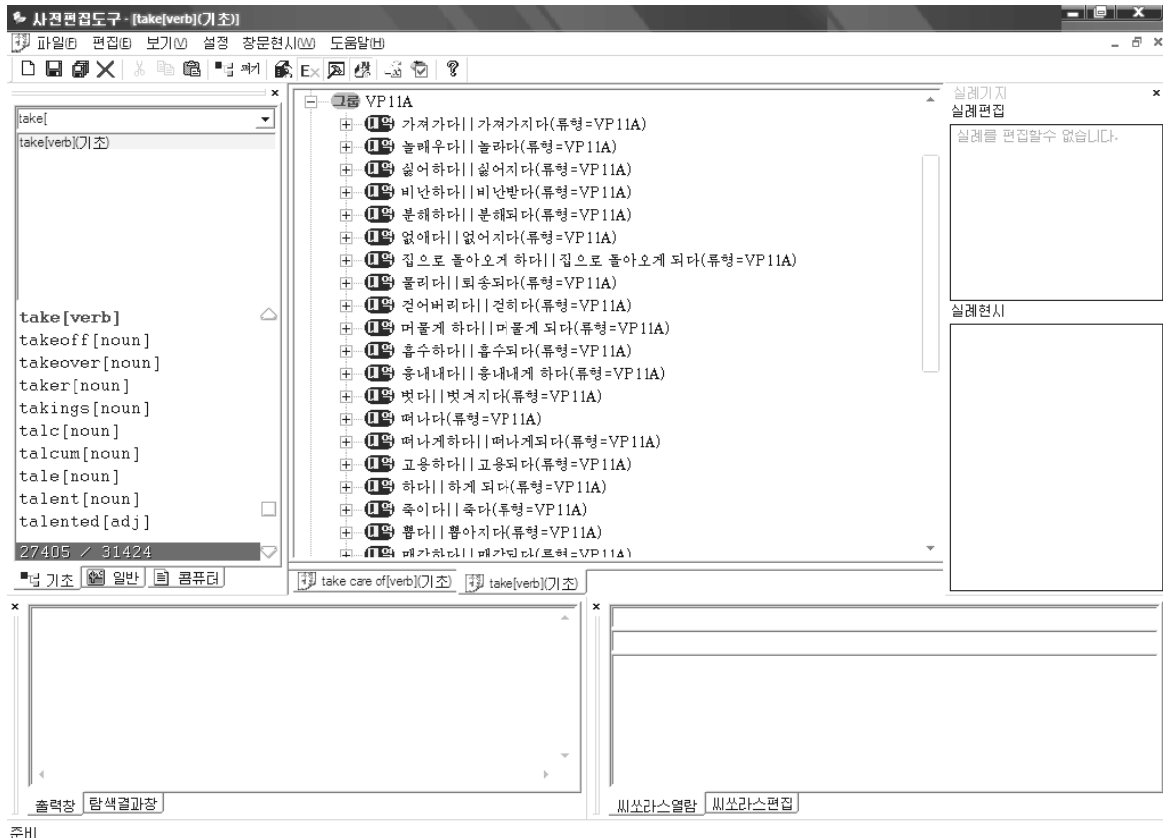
사전편집도구 - [take[verb](기초)]

파일(F) 편집(E) 보기(V) 설정 창문현시(W) 도움말(H)

take[

take[verb](기초)

take[verb]
takeoff[noun]
takeover[noun]
taker[noun]
takings[noun]
talc[noun]
talcum[noun]
tale[noun]
talent[noun]
talented[adj]

27405 / 31424

기초 일반 콤퓨터

그룹 VP11A
역 가져가다||가져가지다(류형=VP11A)
역 놀래우다||놀라다(류형=VP11A)
역 싫어하다||싫어지다(류형=VP11A)
역 비난하다||비난받다(류형=VP11A)
역 분해하다||분해되다(류형=VP11A)
역 없애다||없어지다(류형=VP11A)
역 집으로 돌아오게 하다||집으로 돌아오게 되다(류형=VP11A)
역 물리다||퇴송되다(류형=VP11A)
역 걷어버리다||걷히다(류형=VP11A)
역 머물게 하다||머물게 되다(류형=VP11A)
역 흡수하다||흡수되다(류형=VP11A)
역 흉내내다||흉내내게 하다(류형=VP11A)
역 벗다||벗겨지다(류형=VP11A)
역 떠나다(류형=VP11A)
역 떠나게하다||떠나게되다(류형=VP11A)
역 고용하다||고용되다(류형=VP11A)
역 하다||하게 되다(류형=VP11A)
역 죽이다||죽다(류형=VP11A)
역 뽑다||뽑아지다(류형=VP11A)
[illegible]

take care of[verb](기초) take[verb](기초)

실례기지
실례편집
실례를 편집할수 없습니다.

실례현시

출력창 탐색결과창

씨쏘라스열람 씨쏘라스편집

준비